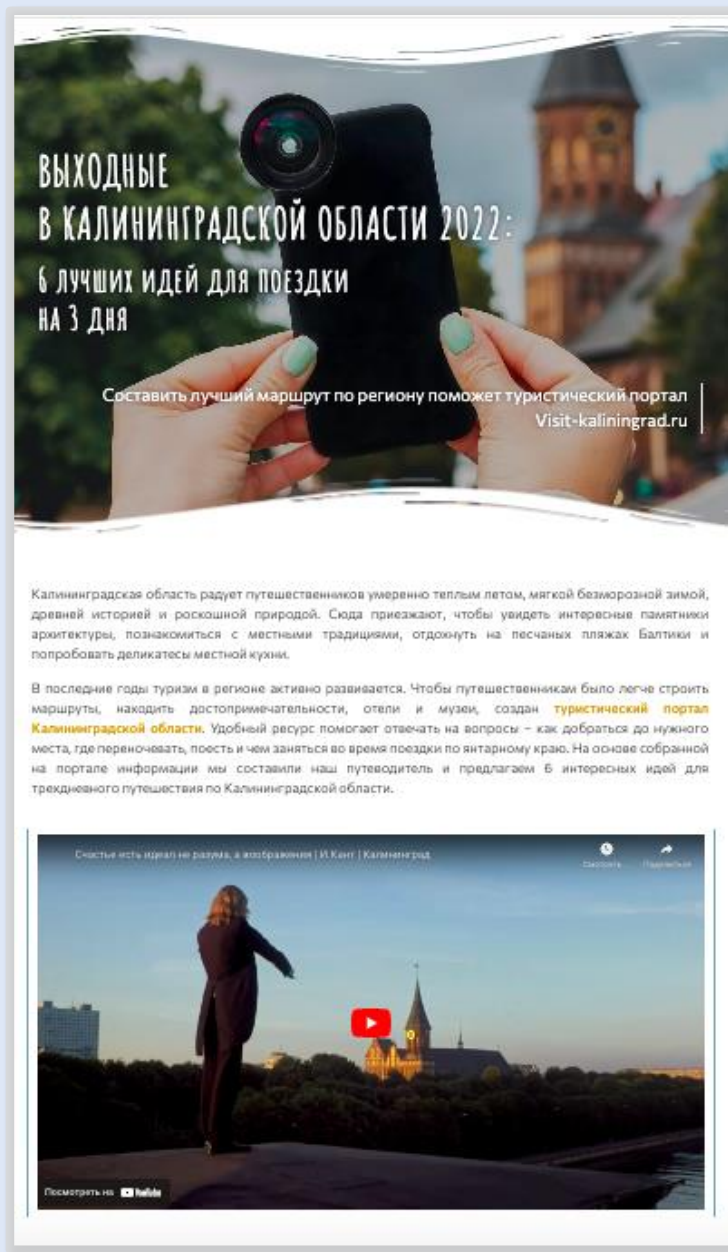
ВЫХОДНЫЕ
В КАЛИНИНГРАДСКОЙ ОБЛАСТИ 2022:
6 ЛУЧШИХ ИДЕЙ ДЛЯ ПОЕЗДКИ
НА 3 ДНЯ

Составить лучший маршрут по региону поможет туристический портал Visit-kaliningrad.ru

Калининградская область радует путешественников умеренно теплым летом, мягкой безморозной зимой, древней историей и роскошной природой. Сюда приезжают, чтобы увидеть интересные памятники архитектуры, познакомиться с местными традициями, отдохнуть на песчаных пляжах Балтики и попробовать деликатесы местной кухни.

В последние годы туризм в регионе активно развивается. Чтобы путешественникам было легче строить маршруты, находить достопримечательности, отели и музеи, создан туристический портал Калининградской области. Удобный ресурс помогает отвечать на вопросы – как добраться до нужного места, где переночевать, поесть и чем заняться во время поездки по янтарному краю. На основе собранной на портале информации мы составили наш путеводитель и предлагаем 6 интересных идей для трехдневного путешествия по Калининградской области.

Счастье есть идеал не разума, а воображения | И.Кант | Калининград

Смотреть

Поделиться

Посмотреть на YouTube